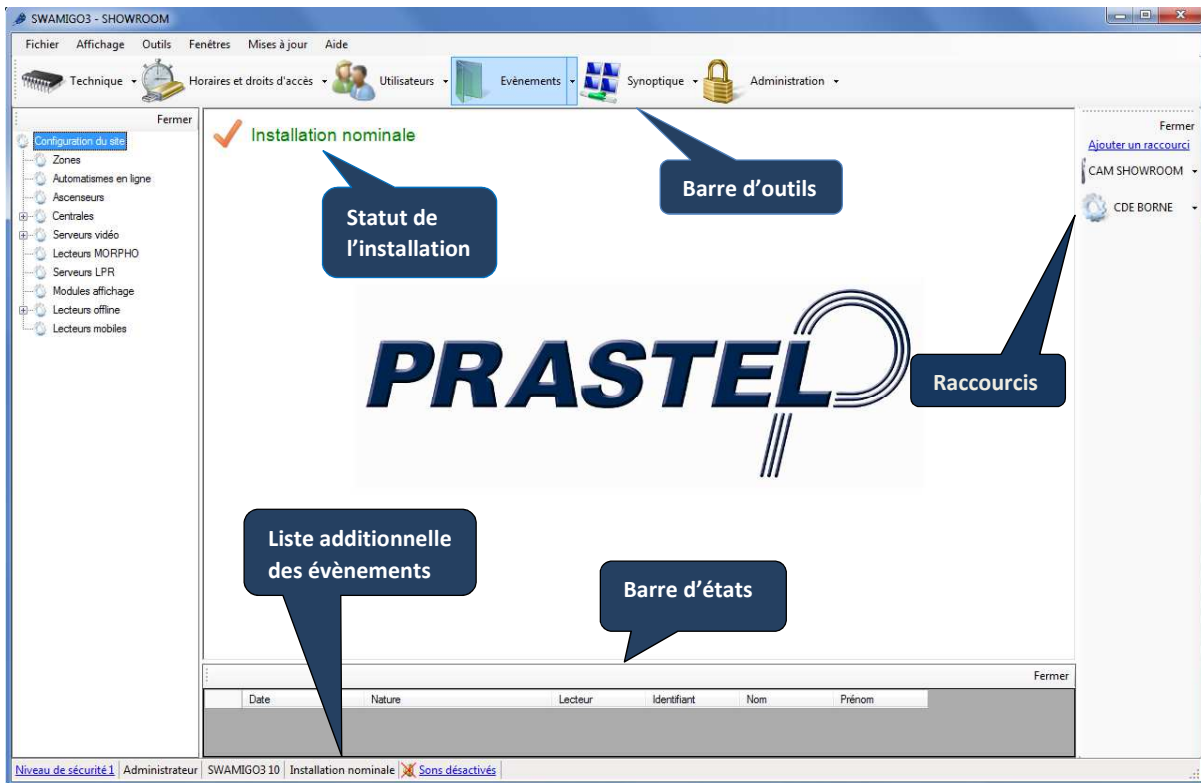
SWAMIGO3 - SHOWROOM

Fichier Affichage Outils Fenêtres Mises à jour Aide

Technique Horaires et droits d'accès Utilisateurs Evènements Synoptique Administration

Fermer

Configuration du site
Zones
Automatismes en ligne
Ascenseurs
Centrales
Serveurs vidéo
Lecteurs MORPHO
Serveurs LPR
Modules affichage
Lecteurs offline
Lecteurs mobiles

Installation nominale

Statut de l'installation

Barre d'outils

Fermer
Ajouter un raccourci
CAM SHOWROOM
CDE BORNE

PRASTEL

Raccourcis

Liste additionnelle des évènements

Barre d'états

Fermer

| | Date | Nature | Lecteur | Identifiant | Nom | Prénom |
|---|---|---|---|---|---|---|

Niveau de sécurité 1 | Administrateur | SWAMIGO3 10 | Installation nominale | Sons désactivés